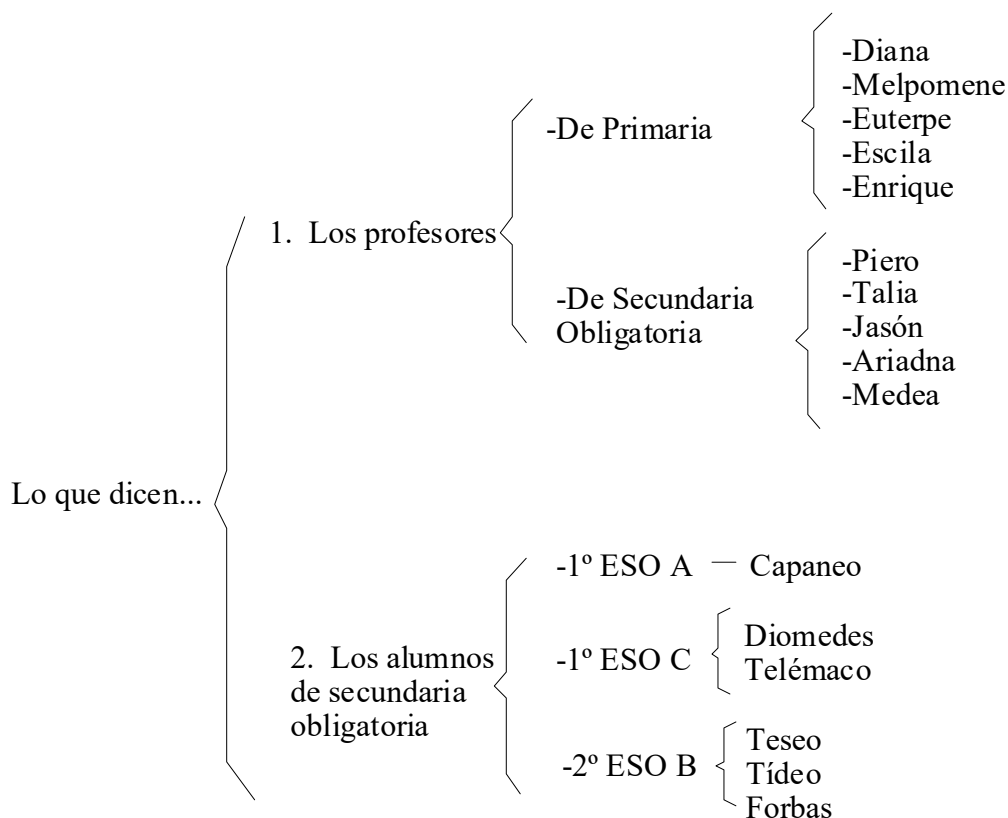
Lo que dicen...

1. Los profesores

-De Primaria

-Diana
-Melpomene
-Euterpe
-Escila
-Enrique

-De Secundaria Obligatoria

-Piero
-Talia
-Jasón
-Ariadna
-Medea

2. Los alumnos de secundaria obligatoria

-1º ESO A — Capaneo

-1º ESO C

Diomedes
Telémaco

-2º ESO B

Teseo
Tídeo
Forbas